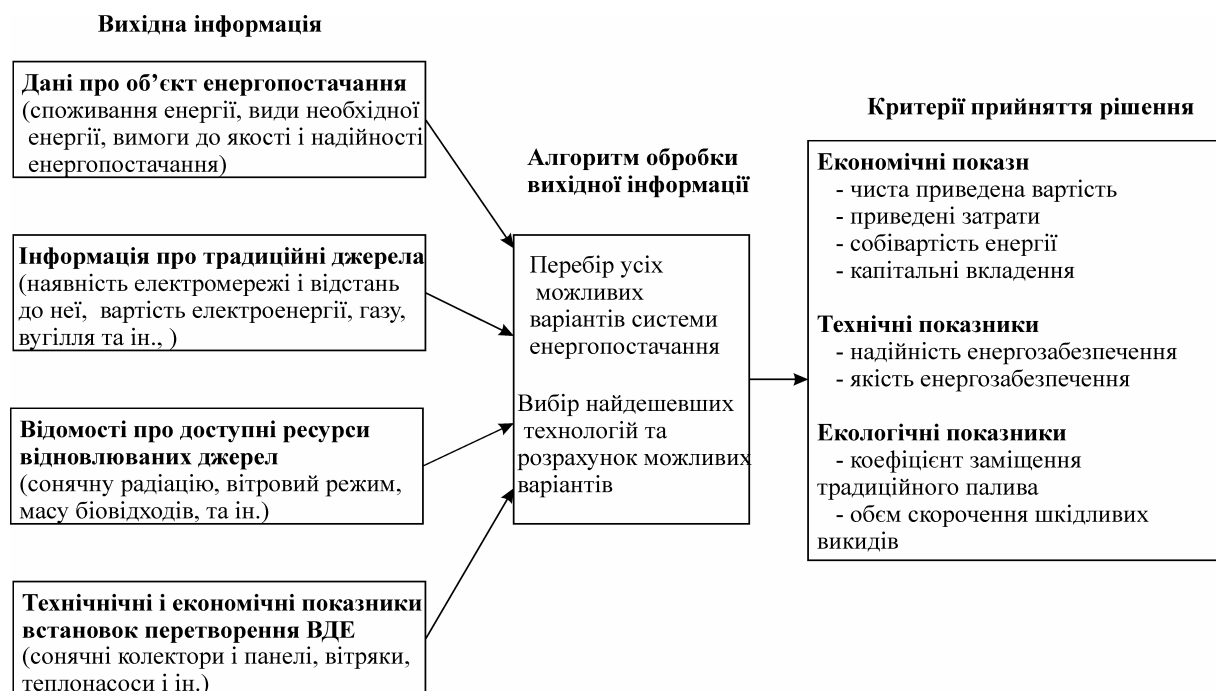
Вихідна інформація

Дані про об'єкт енергопостачання
(споживання енергії, види необхідної енергії, вимоги до якості і надійності енергопостачання)

Інформація про традиційні джерела
(наявність електромережі і відстань до неї, вартість електроенергії, газу, вугілля та ін., )

Відомості про доступні ресурси відновлюваних джерел
(сонячну радіацію, вітровий режим, масу біовідходів, та ін.)

Технічнічні і економічні показники встановок перетворення ВДЕ
(сонячні колектори і панелі, вітряки, теплонасоси і ін.)

Алгоритм обробки вихідної інформації

Перебір усіх можливих варіантів системи енергопостачання

Вибір найдешевших технологій та розрахунок можливих варіантів

Критерії прийняття рішення

Економічні показн
- чиста приведена вартість
- приведені затрати
- собівартість енергії
- капітальні вкладення

Технічні показники
- надійність енергозабезпечення
- якість енергозабезпечення

Екологічні показники
- коефіцієнт заміщення традиційного палива
- обєм скорочення шкідливих викидів